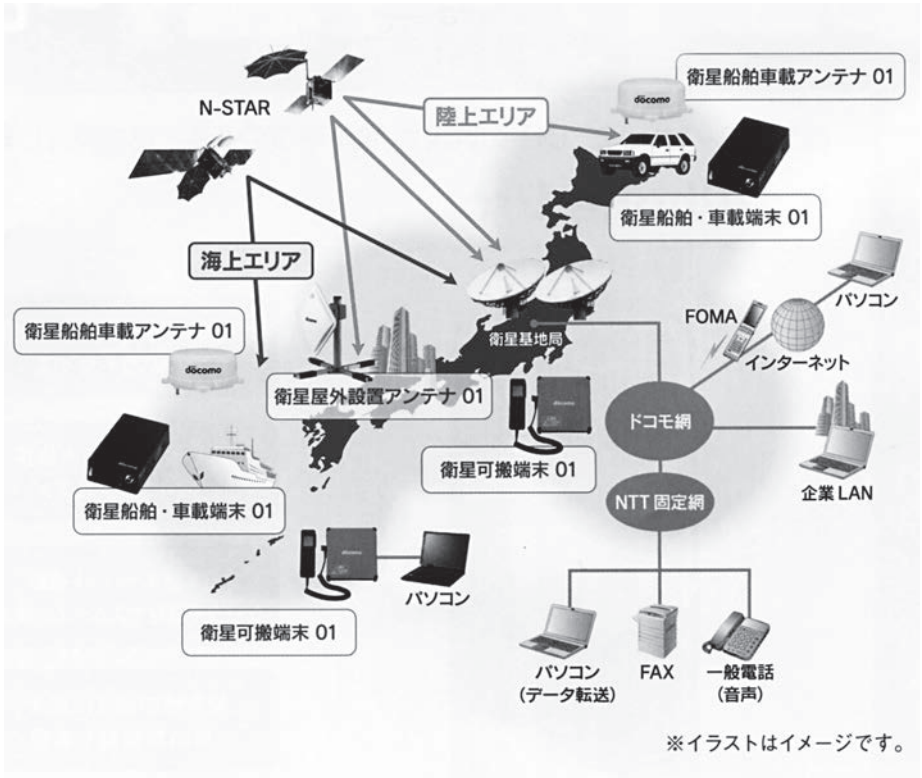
N-STAR

陸上エリア

衛星船舶車載アンテナ 01

docomo

衛星船舶・車載端末 01

海上エリア

衛星船舶車載アンテナ 01

docomo

衛星基地局

パソコン

FOMA

インターネット

衛星屋外設置アンテナ 01

ドコモ網

衛星可搬端末 01

企業 LAN

衛星船舶・車載端末 01

NTT 固定網

パソコン

衛星可搬端末 01

パソコン
(データ転送)

FAX

一般電話
(音声)

※イラストはイメージです。